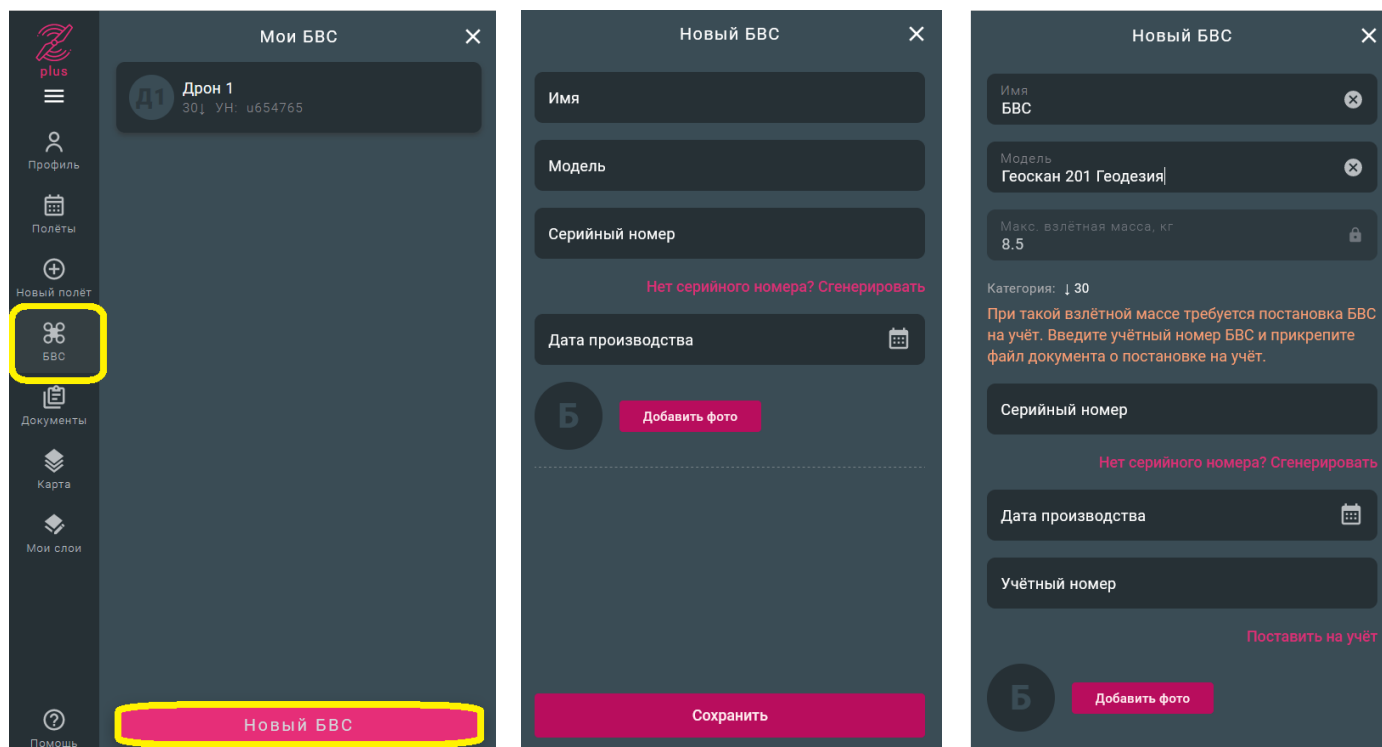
plus

Профиль

Полёты

Новый полёт

БВС

Документы

Карта

Мои слои

Помощь

Мои БВС

Д1 Дрон 1
30↓ УН: u654765

Новый БВС

Новый БВС

Имя

Модель

Серийный номер

Нет серийного номера? Сгенерировать

Дата производства

Б Добавить фото

Сохранить

Новый БВС

Имя
БВС

Модель
Геоскан 201 Геодезия

Макс. взлётная масса, кг
8.5

Категория: ↓30

При такой взлётной массе требуется постановка БВС на учёт. Введите учётный номер БВС и прикрепите файл документа о постановке на учёт.

Серийный номер

Нет серийного номера? Сгенерировать

Дата производства

Учётный номер

Поставить на учёт

Б Добавить фото